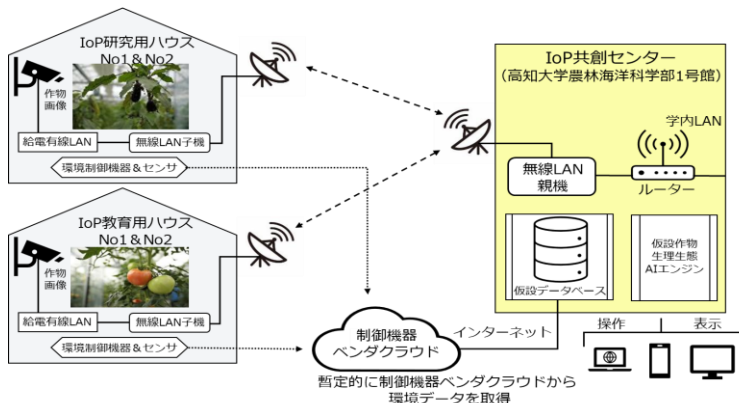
IoP研究用ハウス
No1 & No2

作物
画像

給電有線LAN
無線LAN子機
環境制御機器 & センサ

IoP教育用ハウス
No1 & No2

作物
画像

給電有線LAN
無線LAN子機
環境制御機器 & センサ

IoP共創センター
（高知大学農林海洋科学部1号館）

学内LAN
無線LAN
親機
ルーター

仮設データベース

仮設作物
生理生態
AIエンジン

制御機器
ベンダクラウド

インターネット

操作
表示

暫定的に制御機器ベンダクラウドから
環境データを取得